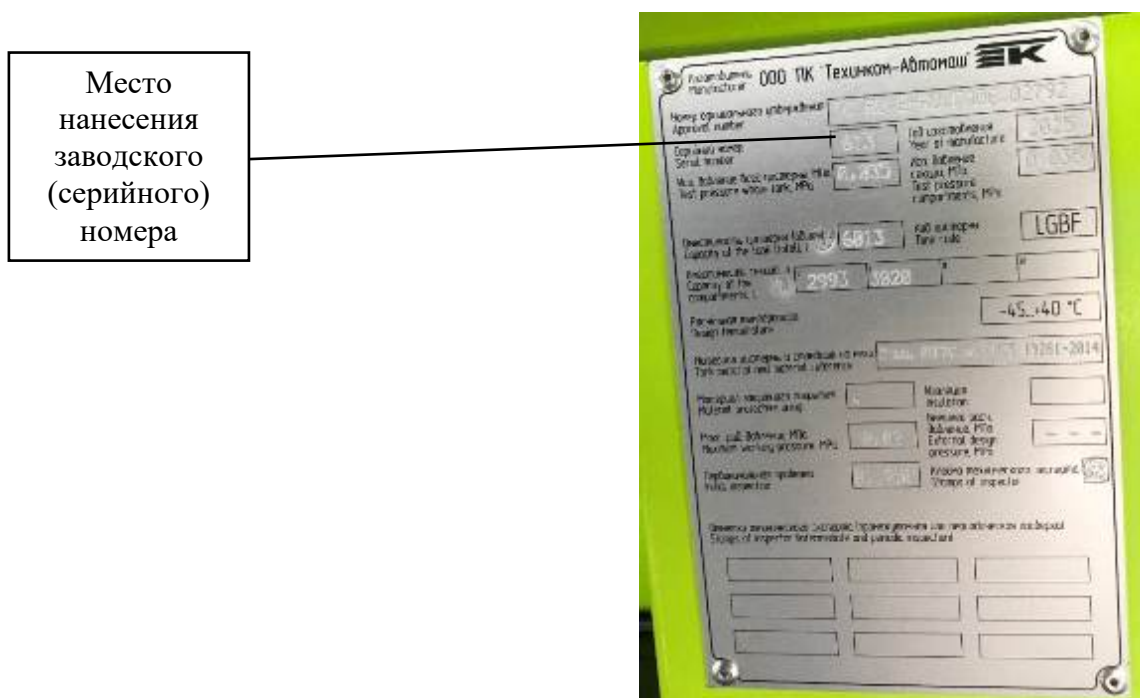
Место нанесения заводского (серийного) номера

Изготовитель manufacturer ООО ПК "Техинком-Автомаш"

Номер одобрения типа транспортного средства Approval number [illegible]

Серийный номер Serial number 633

Год изготовления Year of manufacture 2025

Макс. давление испытания цистерны, МПа Test pressure whole tank, MPa 0,435

Испытательное давление секции, МПа Test pressure compartments, MPa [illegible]

Вместимость цистерны (общая), л Capacity of the tank (total), l 6813

Код цистерны Tank code LGBF

Вместимость секций, л Capacity of the compartments, l 2993 3820

Расчетная температура Design temperature -45...+40 °C

Материал цистерны и ссылка на стандарт Tank material and material reference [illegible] 17261-2014

Материал защитного покрытия Material protective lining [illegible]

Материал изоляции Insulation

Макс. раб. давление, МПа Maximum working pressure, MPa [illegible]

Внешнее расч. давление, МПа External design pressure, MPa - - -

Первоначальная проверка Initial inspection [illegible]

Клеймо технического эксперта Stamp of inspector

Клеймо технического эксперта, проводившего промежуточные или периодические испытания Stamps of inspector (intermediate and periodic inspection)